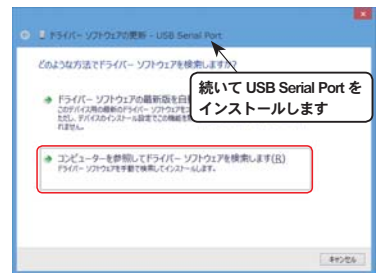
ドライバー ソフトウェアの更新 - USB Serial Port

どのような方法でドライバー ソフトウェアを検索しますか?

続いて USB Serial Port を インストールします

ドライバー ソフトウェアの最新版を自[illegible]
このデバイス用の最新のドライバー ソフトウェアを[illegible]
ただし、デバイスのインストール設定でこの機能を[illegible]
れません。

コンピューターを参照してドライバー ソフトウェアを検索します(R)
ドライバー ソフトウェアを手動で検索してインストールします。

キャンセル